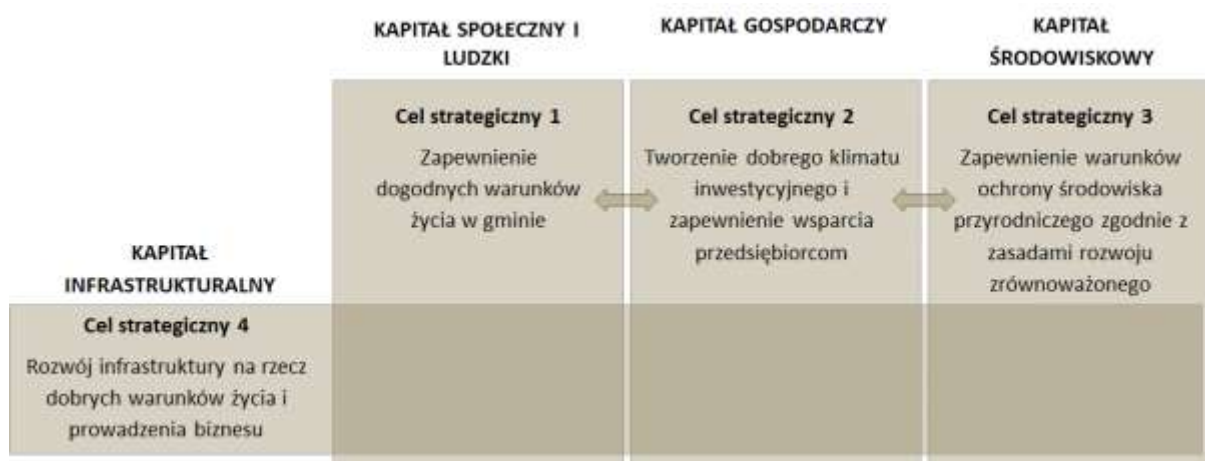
KAPITAŁ SPOŁECZNY I LUDZKI

Cel strategiczny 1

Zapewnienie dogodnych warunków życia w gminie

KAPITAŁ GOSPODARCZY

Cel strategiczny 2

Tworzenie dobrego klimatu inwestycyjnego i zapewnienie wsparcia przedsiębiorcom

KAPITAŁ ŚRODOWISKOWY

Cel strategiczny 3

Zapewnienie warunków ochrony środowiska przyrodniczego zgodnie z zasadami rozwoju zrównoważonego

KAPITAŁ INFRASTRUKTURALNY

Cel strategiczny 4

Rozwój infrastruktury na rzecz dobrych warunków życia i prowadzenia biznesu